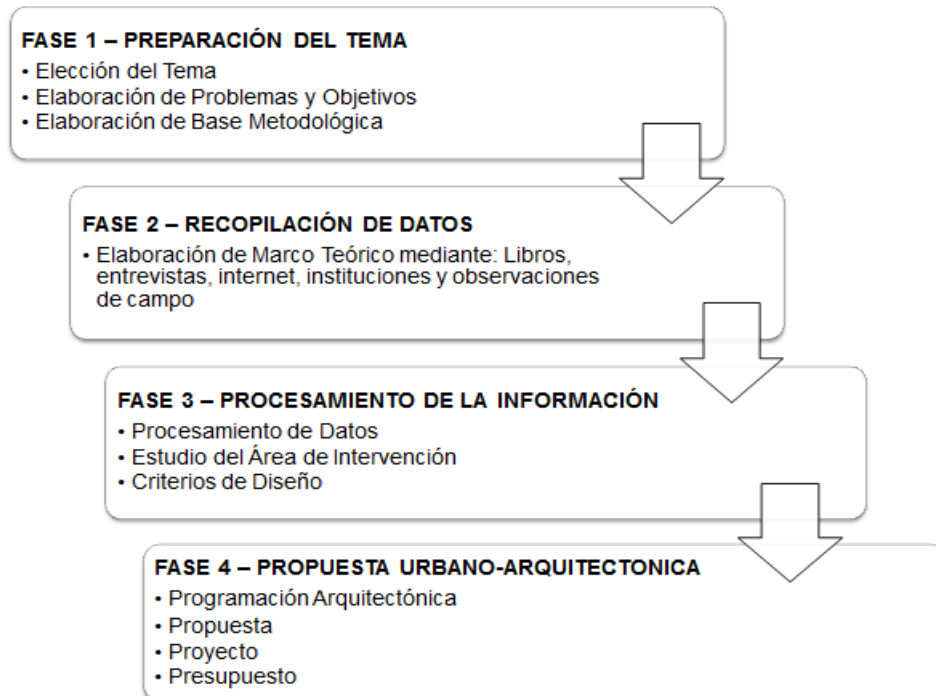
FASE 1 – PREPARACIÓN DEL TEMA
• Elección del Tema
• Elaboración de Problemas y Objetivos
• Elaboración de Base Metodológica

FASE 2 – RECOPILACIÓN DE DATOS
• Elaboración de Marco Teórico mediante: Libros, entrevistas, internet, instituciones y observaciones de campo

FASE 3 – PROCESAMIENTO DE LA INFORMACIÓN
• Procesamiento de Datos
• Estudio del Área de Intervención
• Criterios de Diseño

FASE 4 – PROPUESTA URBANO-ARQUITECTONICA
• Programación Arquitectónica
• Propuesta
• Proyecto
• Presupuesto